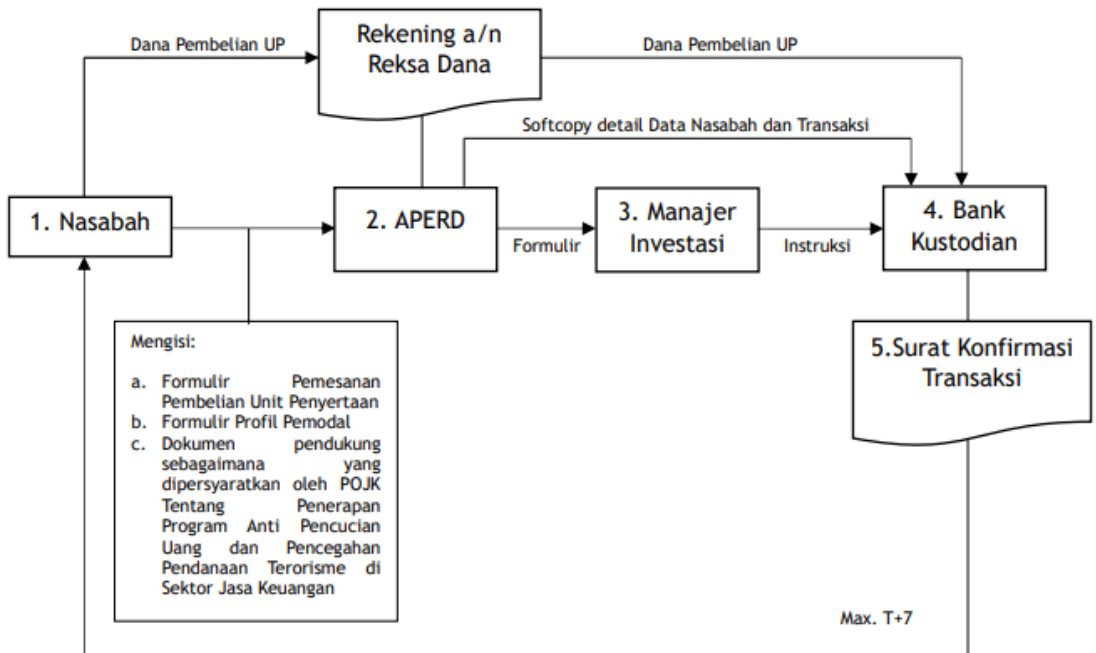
Dana Pembelian UP

Rekening a/n Reksa Dana

Dana Pembelian UP

Softcopy detail Data Nasabah dan Transaksi

1. Nasabah

2. APERD

Formulir

3. Manajer Investasi

Instruksi

4. Bank Kustodian

Mengisi:

a. Formulir Pemesanan Pembelian Unit Penyertaan
b. Formulir Profil Pemodal
c. Dokumen pendukung sebagaimana yang dipersyaratkan oleh POJK Tentang Penerapan Program Anti Pencucian Uang dan Pencegahan Pendanaan Terorisme di Sektor Jasa Keuangan

5.Surat Konfirmasi Transaksi

Max. T+7